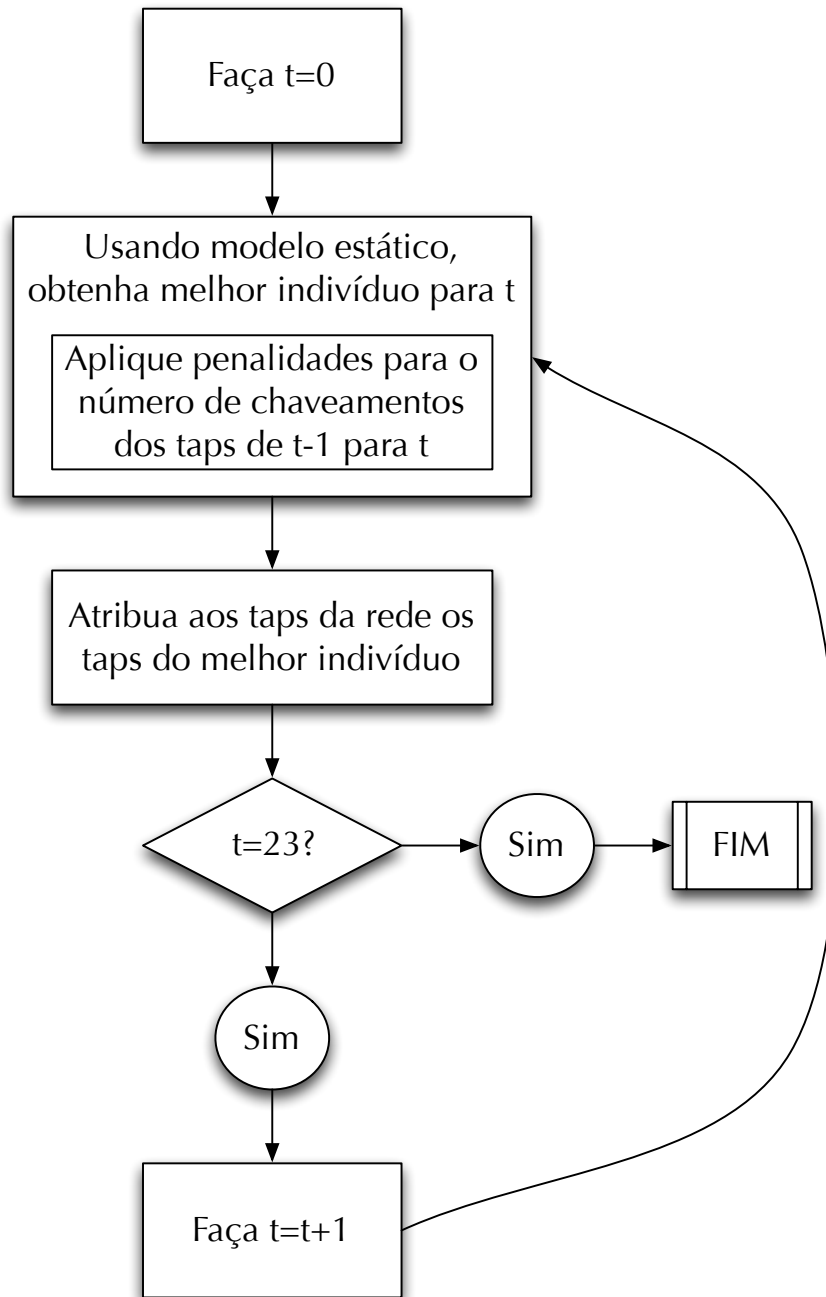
Faça t=0

Usando modelo estático, obtenha melhor indivíduo para t

Aplique penalidades para o número de chaveamentos dos taps de t-1 para t

Atribua aos taps da rede os taps do melhor indivíduo

t=23?

Sim

FIM

Sim

Faça t=t+1